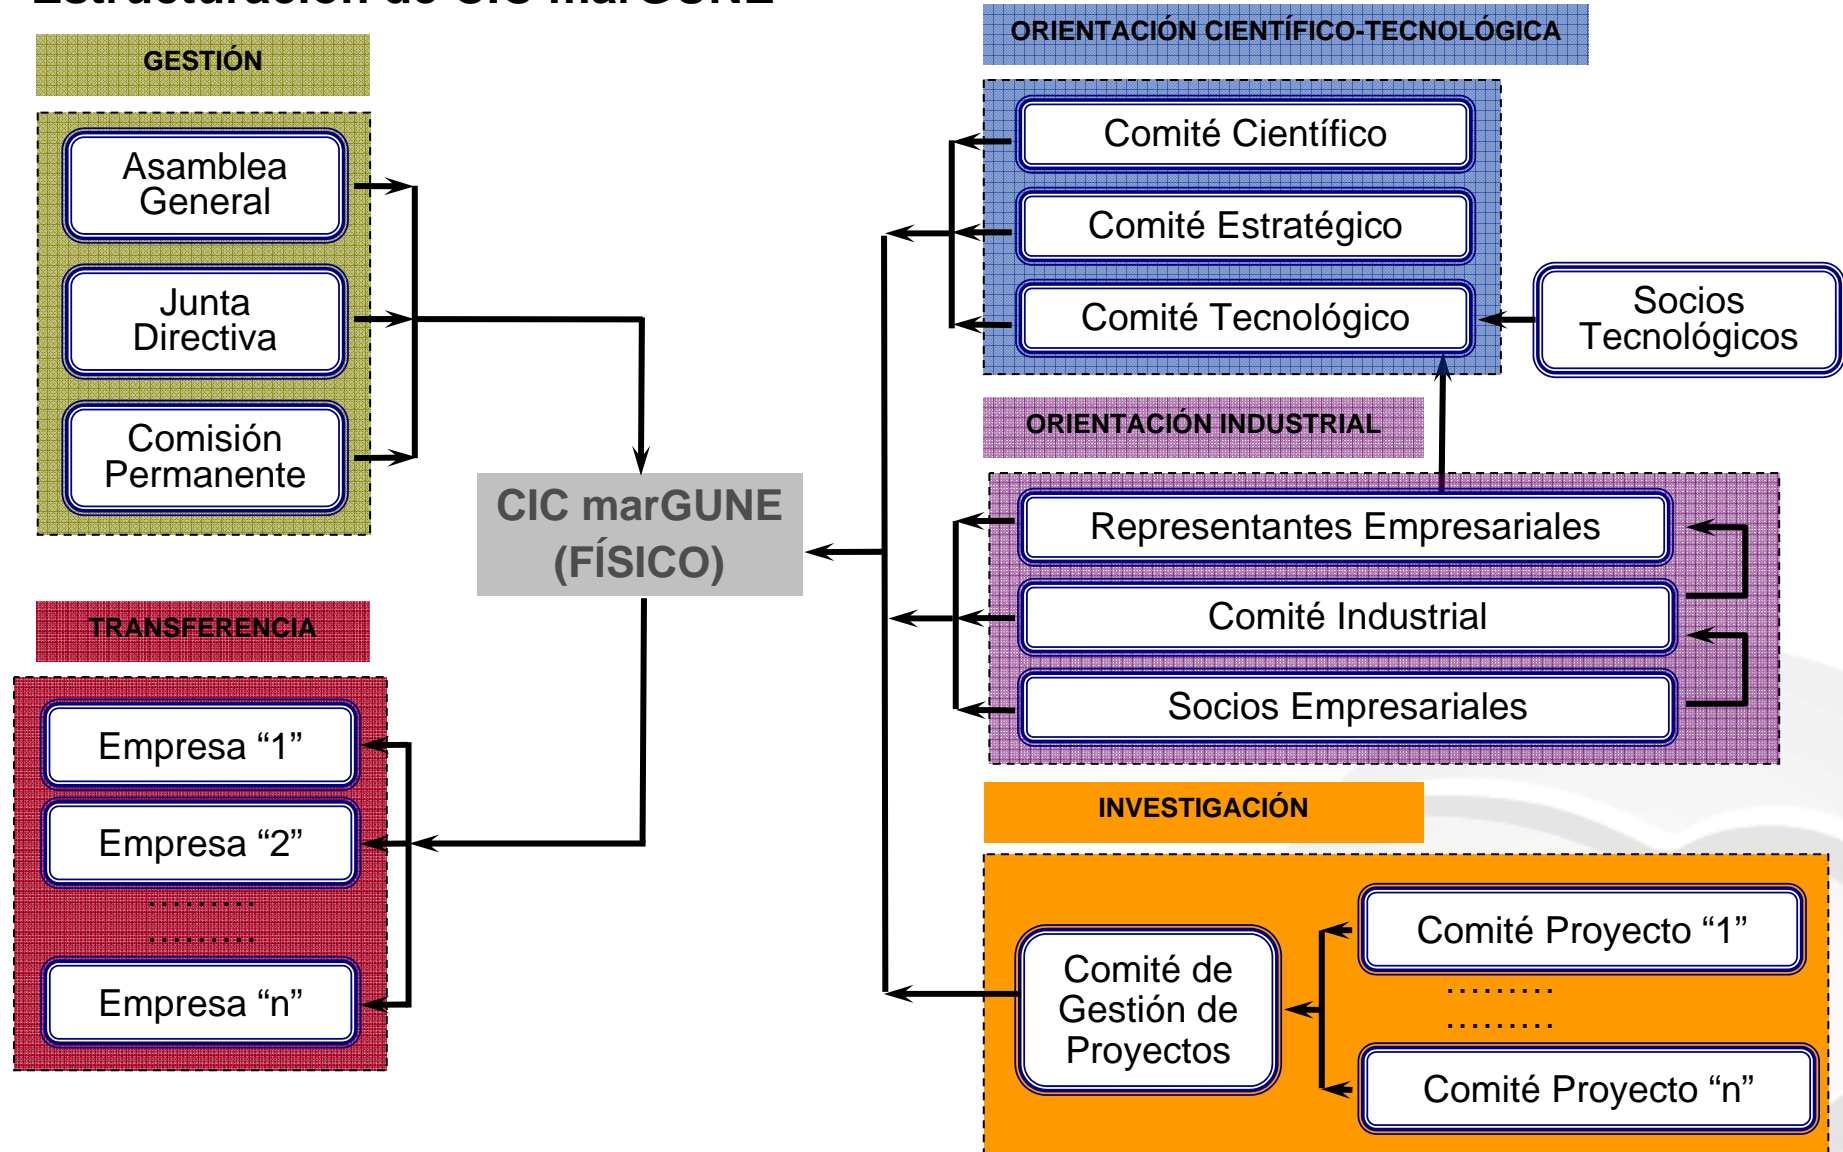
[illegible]

GESTIÓN

Asamblea General

Junta Directiva

Comisión Permanente

ORIENTACIÓN CIENTÍFICO-TECNOLÓGICA

Comité Científico

Comité Estratégico

Comité Tecnológico

Socios Tecnológicos

CIC marGUNE (FÍSICO)

ORIENTACIÓN INDUSTRIAL

Representantes Empresariales

Comité Industrial

Socios Empresariales

TRANSFERENCIA

Empresa “1”

Empresa “2”

.........
.........

Empresa “n”

INVESTIGACIÓN

Comité de Gestión de Proyectos

Comité Proyecto “1”

.........
.........

Comité Proyecto “n”